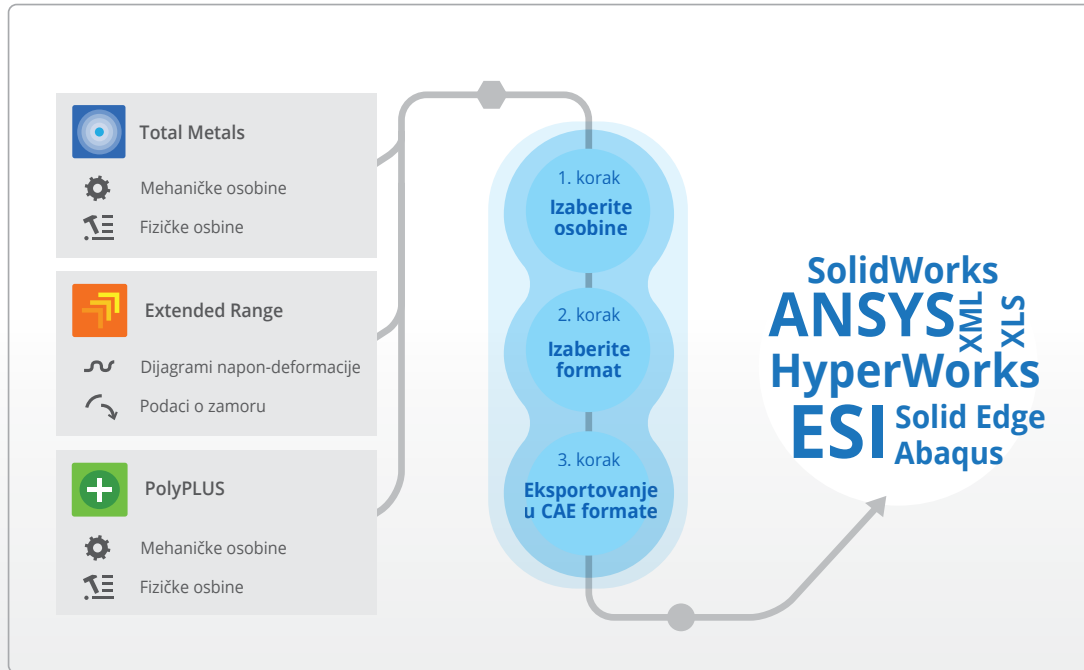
Total Metals

Mehaničke osobine

Fizičke osbine

Extended Range

Dijagrami napon-deformacije

Podaci o zamoru

PolyPLUS

Mehaničke osobine

Fizičke osbine

1. korak
Izaberite osobine

2. korak
Izaberite format

3. korak
Eksportovanje u CAE formate

SolidWorks
ANSYS
XML
XLS
HyperWorks
ESI
Solid Edge
Abaqus